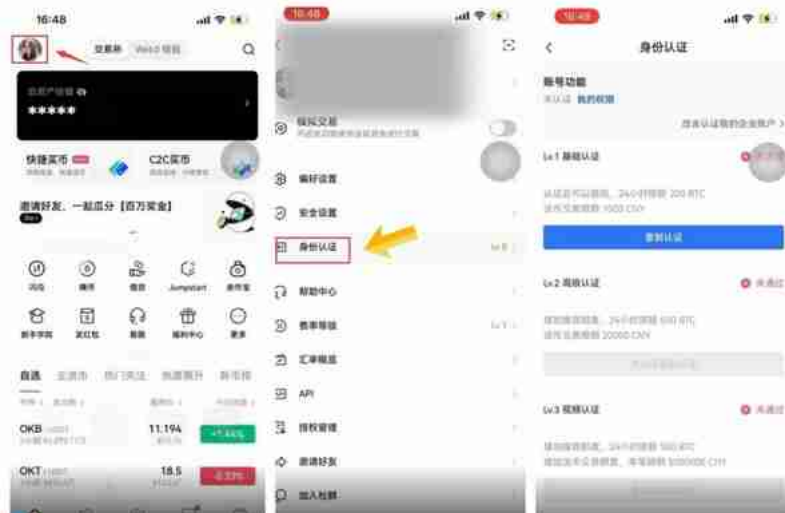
16:48

交易所 Web3 钱包

总资产估值

*****

快捷买币

C2C买币

邀请好友，一起瓜分【百万奖金】

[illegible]

Jumpstart

新手学院

发红包

客服

福利中心

更多

自选

主流币

热门关注

涨幅榜

新币榜

OKB

11.194

+7.44%

OKT

18.5

-0.33%

16:48

模拟交易

偏好设置

安全设置

身份认证

Lv.0

帮助中心

费率等级

Lv.1

汇率概览

API

授权管理

邀请好友

加入社群

16:48

身份认证

账号功能

未认证 我的权限

改名认证我的企业账户 >

Lv.1 基础认证

未通过

认证后可以提现，24小时限额 200 BTC

法币交易限额 1000 CNY

重新认证

Lv.2 高级认证

未通过

提现额度限额，24小时限额 500 BTC

法币交易限额 20000 CNY

Lv.3 视频认证

未通过

提现额度限额，24小时限额 500 BTC

提现法币交易限额，单笔限额 500000 CNY